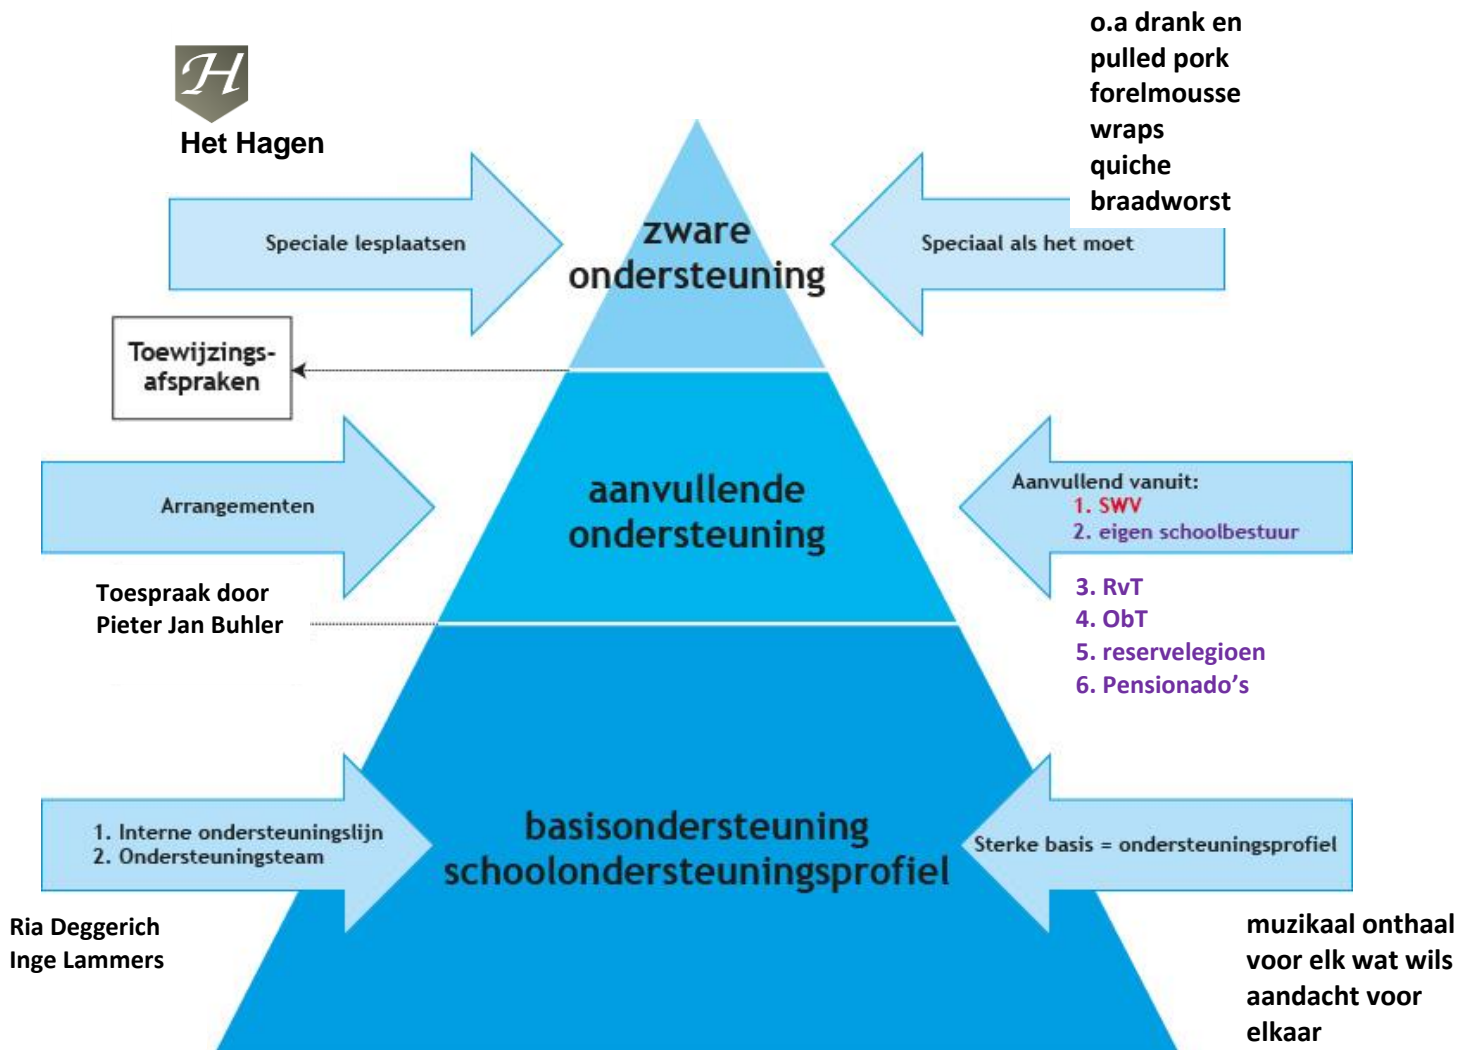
H
Het Hagen

o.a drank en
pulled pork
forelmousse
wraps
quiche
braadworst

Speciale lesplaatsen

zware
ondersteuning

Speciaal als het moet

Toewijzings-
afspraken

Arrangementen

aanvullende
ondersteuning

Aanvullend vanuit:
1. SWV
2. eigen schoolbestuur
3. RvT
4. ObT
5. reservelegioen
6. Pensionado's

Toespraak door
Pieter Jan Buhler

1. Interne ondersteuningslijn
2. Ondersteuningsteam

basisondersteuning
schoolondersteuningsprofiel

Sterke basis = ondersteuningsprofiel

Ria Deggerich
Inge Lammers

muzikaal onthaal
voor elk wat wils
aandacht voor
elkaar